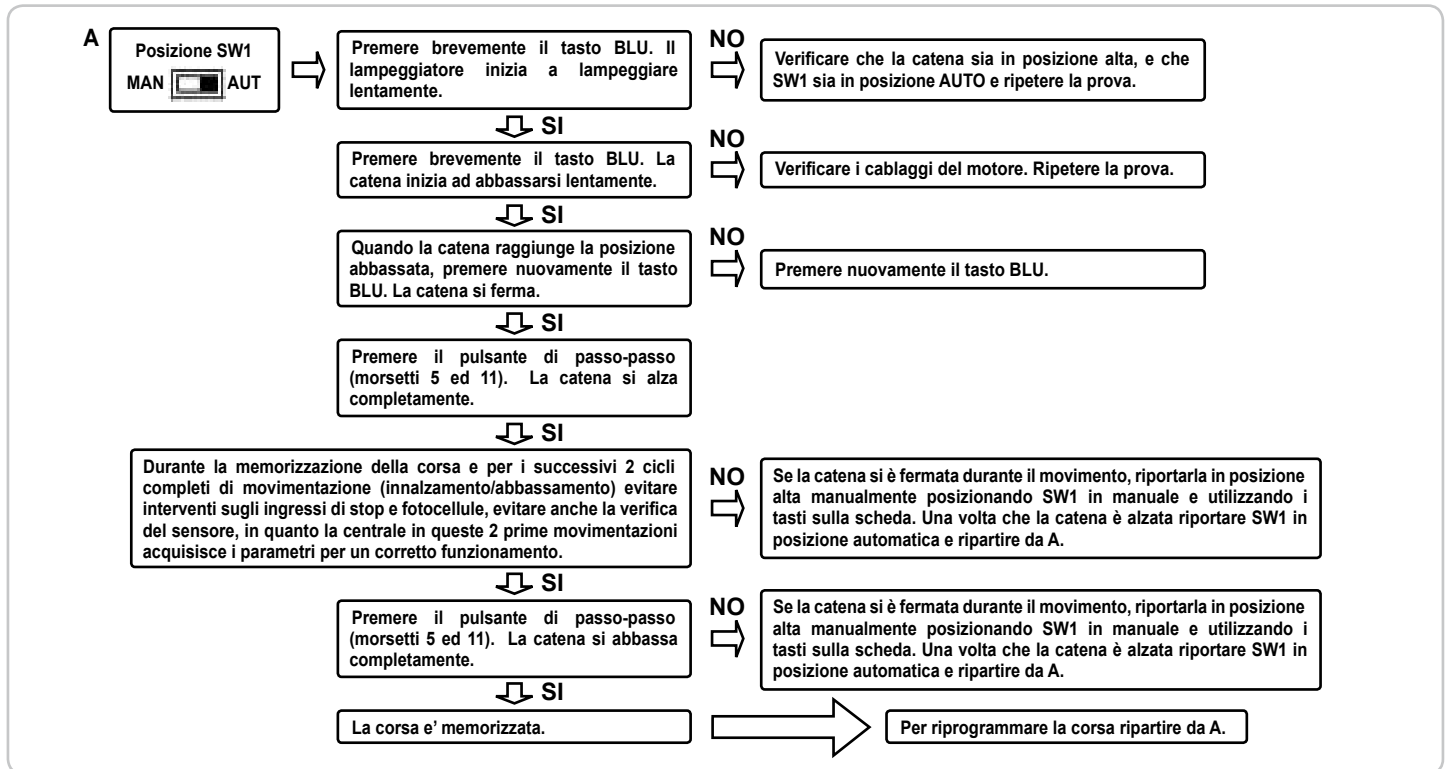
A

Posizione SW1
MAN AUT

Premere brevemente il tasto BLU. Il lampeggiatore inizia a lampeggiare lentamente.

NO

Verificare che la catena sia in posizione alta, e che SW1 sia in posizione AUTO e ripetere la prova.

SI

Premere brevemente il tasto BLU. La catena inizia ad abbassarsi lentamente.

NO

Verificare i cablaggi del motore. Ripetere la prova.

SI

Quando la catena raggiunge la posizione abbassata, premere nuovamente il tasto BLU. La catena si ferma.

NO

Premere nuovamente il tasto BLU.

SI

Premere il pulsante di passo-passo (morsetti 5 ed 11). La catena si alza completamente.

SI

Durante la memorizzazione della corsa e per i successivi 2 cicli completi di movimentazione (innalzamento/abbassamento) evitare interventi sugli ingressi di stop e fotocellule, evitare anche la verifica del sensore, in quanto la centrale in queste 2 prime movimentazioni acquisisce i parametri per un corretto funzionamento.

NO

Se la catena si è fermata durante il movimento, riportarla in posizione alta manualmente posizionando SW1 in manuale e utilizzando i tasti sulla scheda. Una volta che la catena è alzata riportare SW1 in posizione automatica e ripartire da A.

SI

Premere il pulsante di passo-passo (morsetti 5 ed 11). La catena si abbassa completamente.

NO

Se la catena si è fermata durante il movimento, riportarla in posizione alta manualmente posizionando SW1 in manuale e utilizzando i tasti sulla scheda. Una volta che la catena è alzata riportare SW1 in posizione automatica e ripartire da A.

SI

La corsa e' memorizzata.

Per riprogrammare la corsa ripartire da A.